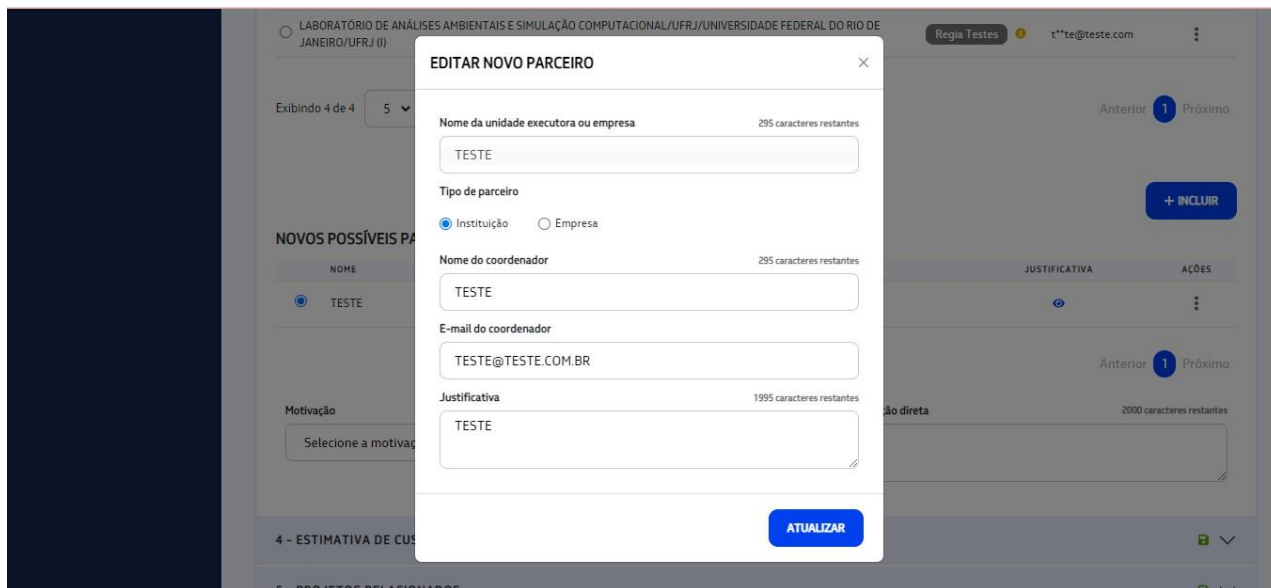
LABORATÓRIO DE ANÁLISES AMBIENTAIS E SIMULAÇÃO COMPUTACIONAL/UFRJ/UNIVERSIDADE FEDERAL DO RIO DE JANEIRO/UFRJ (I)

Regia Testes

t**te@teste.com

Exibindo 4 de 4

5

Anterior 1 Próximo

+ INCLUIR

NOVOS POSSÍVEIS PA

NOME

JUSTIFICATIVA

AÇÕES

TESTE

Anterior 1 Próximo

Motivação

Selecione a motivaç

ão direta

2000 caracteres restantes

4 - ESTIMATIVA DE CUS

EDITAR NOVO PARCEIRO

×

Nome da unidade executora ou empresa

295 caracteres restantes

TESTE

Tipo de parceiro

Instituição

Empresa

Nome do coordenador

295 caracteres restantes

TESTE

E-mail do coordenador

TESTE@TESTE.COM.BR

Justificativa

1995 caracteres restantes

TESTE

ATUALIZAR